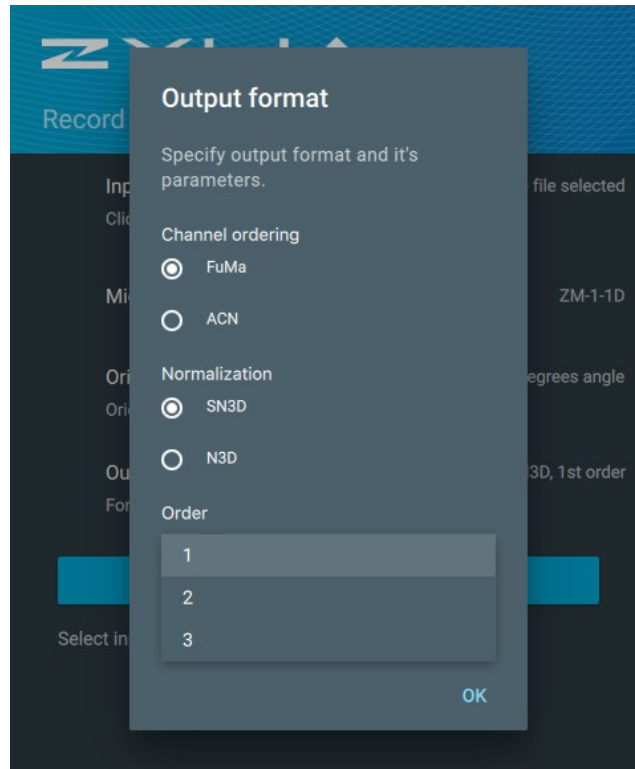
Record

Inp
Cli

file selected

Mi

ZM-1-1D

Ori
Ori

egrees angle

Ou
For

3D, 1st order

Select in

Output format

Specify output format and it's parameters.

Channel ordering

FuMa

ACN

Normalization

SN3D

N3D

Order

1

2

3

OK